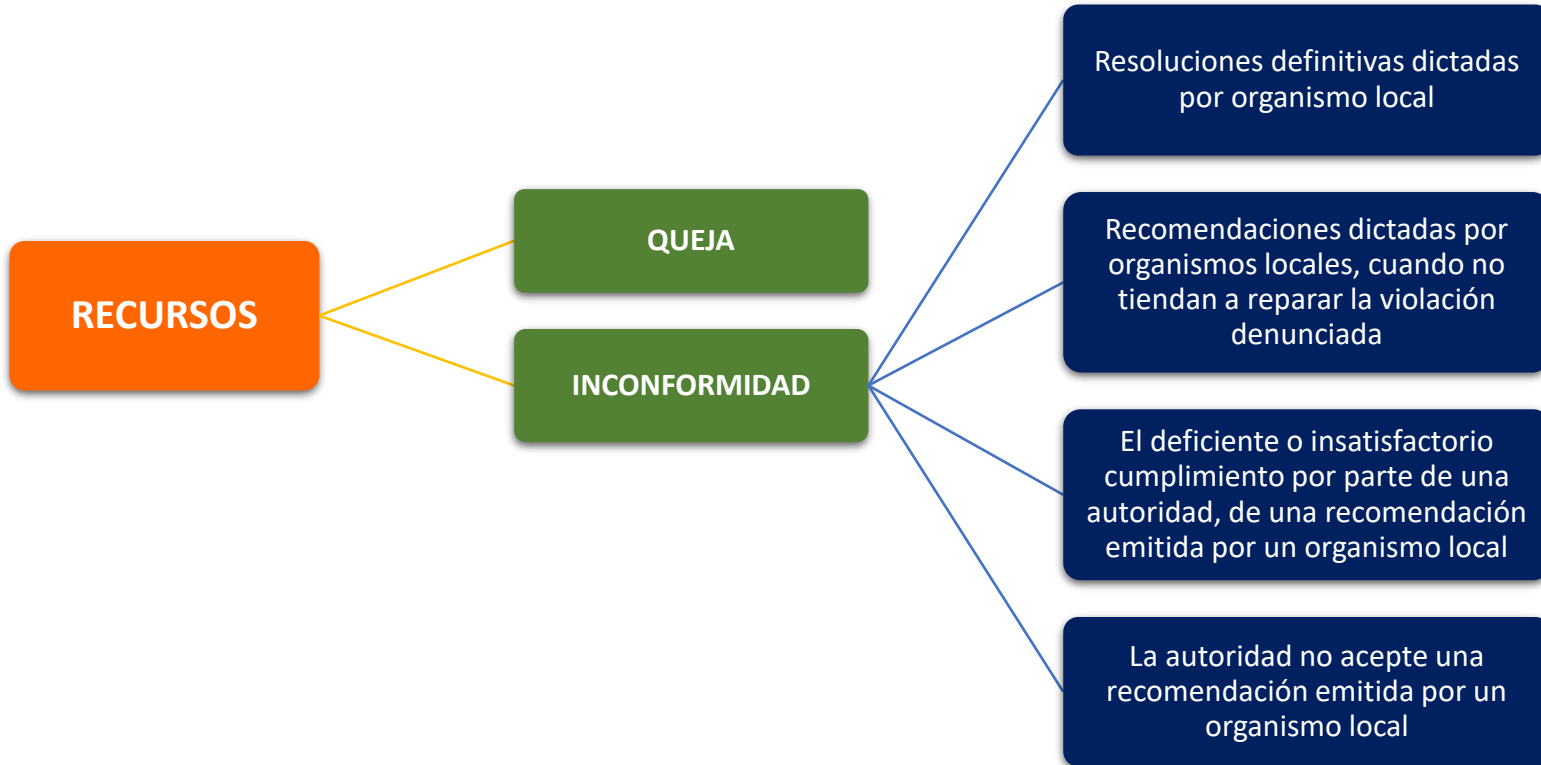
RECURSOS

QUEJA

INCONFORMIDAD

Resoluciones definitivas dictadas por organismo local

Recomendaciones dictadas por organismos locales, cuando no tiendan a reparar la violación denunciada

El deficiente o insatisfactorio cumplimiento por parte de una autoridad, de una recomendación emitida por un organismo local

La autoridad no acepte una recomendación emitida por un organismo local